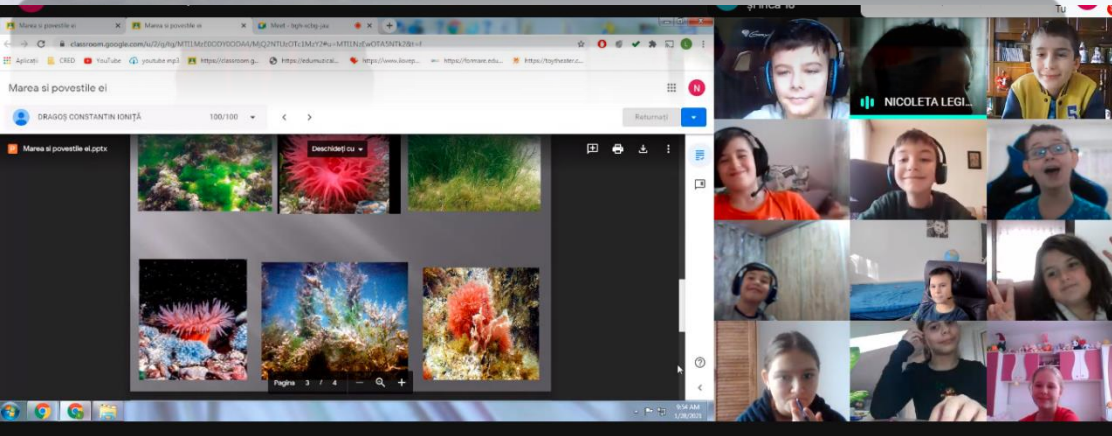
Marea si povestile ei
Marea si povestile ei
Meet - bgh-xchq-jau
Școala 10
Tu
classroom.google.com/u/2/g/tg/MTI1MzE0ODY0ODAy/MjQ2NTUzOTc1MzY2#u=MTI1NzEwOTA5NTk2&t=f
Aplicații
CRED
YouTube
youtube mp3
https://classroom.g...
https://edumusical...
https://www.iloveр...
https://lonnave.edu...
https://toytheater.c...
Marea si povestile ei
N
DRAGOȘ CONSTANTIN IONIȚĂ
100/100
Returnați
Marea si povestile ei.pptx
Deschideți cu
Pagina 3 / 4
NICOLETA LEGI
9:54 AM
1/28/2021